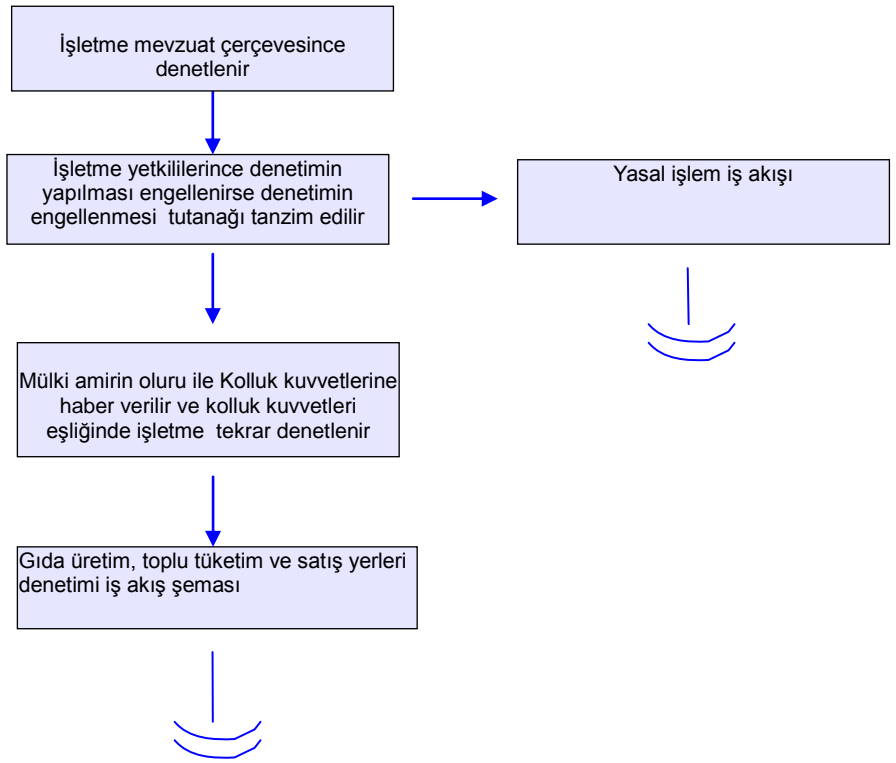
İşletme mevzuat çerçevesince denetlenir

İşletme yetkililerince denetimin yapılması engellenirse denetimin engellenmesi tutanağı tanzim edilir

Yasal işlem iş akışı

Mülki amirin oluru ile Kolluk kuvvetlerine haber verilir ve kolluk kuvvetleri eşliğinde işletme tekrar denetlenir

Gıda üretim, toplu tüketim ve satış yerleri denetimi iş akış şeması